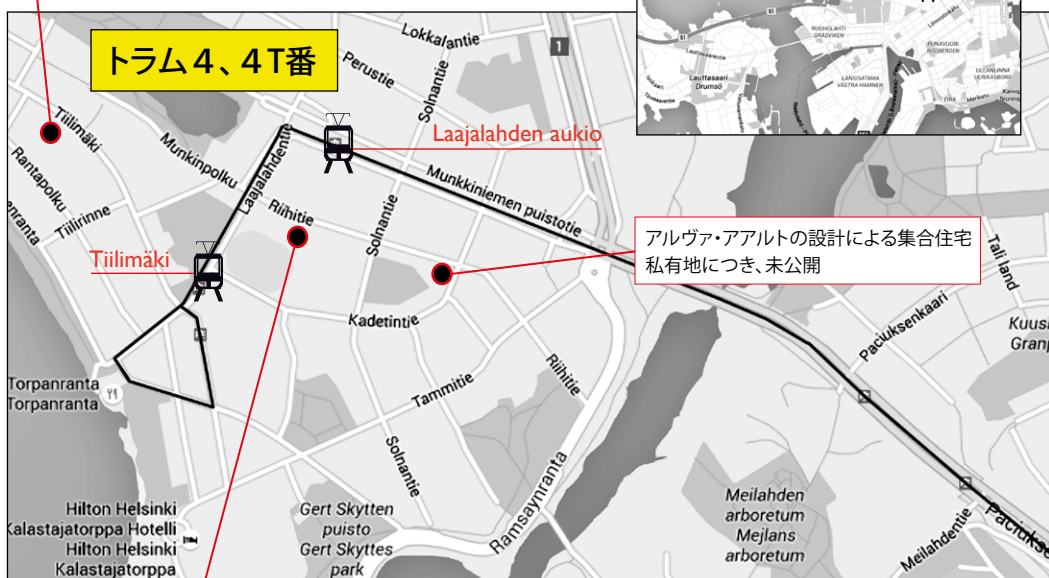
トラム４、４T番

Lokkalantie

Perustie

Solnantie

Tiilimäki

Munkinpolku

Rantapolku

Tiilirinne

Laajalahdentie

Laajalahden aukio

Munkkiniemen puistotie

Riihitie

Solnantie

Tiilimäki

アルヴァ・アアルトの設計による集合住宅
私有地につき、未公開

Tali land

Kadetintie

Paciuksenkaari

Kuus
Granp

Riihitie

Torpanranta
Torpanranta

Tammitie

Solnantie

Ramsaynranta

Meilahden arboretum
Mejlans arboretum

Meilahdentie

Hilton Helsinki
Kalastajatorppa Hotelli
Hilton Helsinki
Kalastajatorppa

Gert Skytten puisto
Gert Skyttes park

Lauttasaari
Drumsö

RUOHOLAHTI
GRÄSVIKEN

LÄNSISATAMA
VÄSTRA HAMNEN

PUNAVUORI
RÖDBERGEN

ULLANLINNA
ULRIKASBORG

TIRA

Kaivop
Brunns

51

1